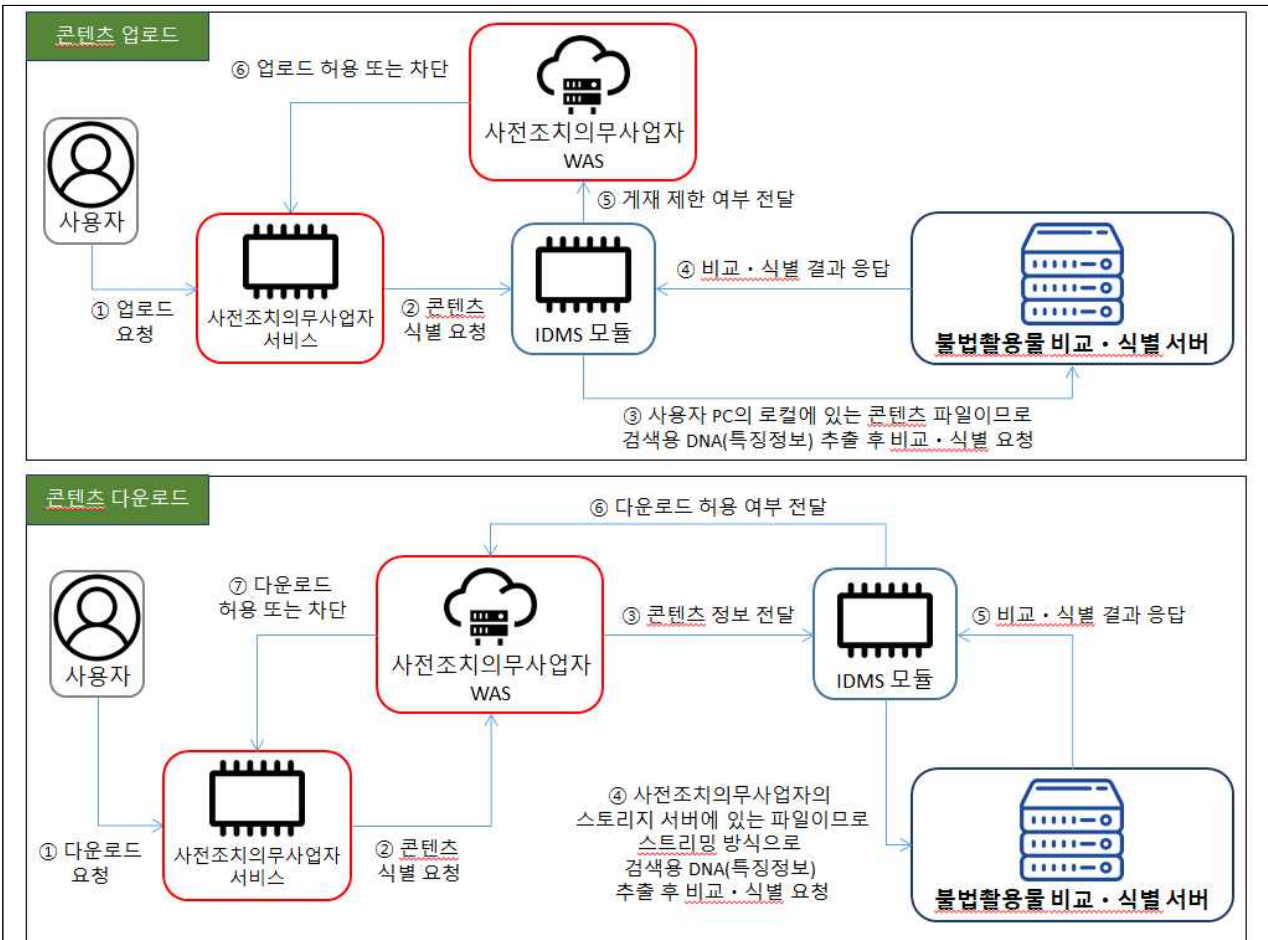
콘텐츠 업로드

⑥ 업로드 허용 또는 차단

사전조치의무사업자
WAS

사용자

⑤ 게재 제한 여부 전달

사전조치의무사업자
서비스

IDMS 모듈

④ 비교 · 식별 결과 응답

불법활용물 비교 · 식별 서버

① 업로드
요청

② 콘텐츠
식별 요청

③ 사용자 PC의 로컬에 있는 콘텐츠 파일이므로
검색용 DNA(특징정보) 추출 후 비교 · 식별 요청

콘텐츠 다운로드

⑥ 다운로드 허용 여부 전달

⑦ 다운로드
허용 또는 차단

사전조치의무사업자
WAS

③ 콘텐츠 정보 전달

IDMS 모듈

⑤ 비교 · 식별 결과 응답

사용자

사전조치의무사업자
서비스

① 다운로드
요청

② 콘텐츠
식별 요청

④ 사전조치의무사업자의
스토리지 서버에 있는 파일이므로
스트리밍 방식으로
검색용 DNA(특징정보)
추출 후 비교 · 식별 요청

불법활용물 비교 · 식별 서버